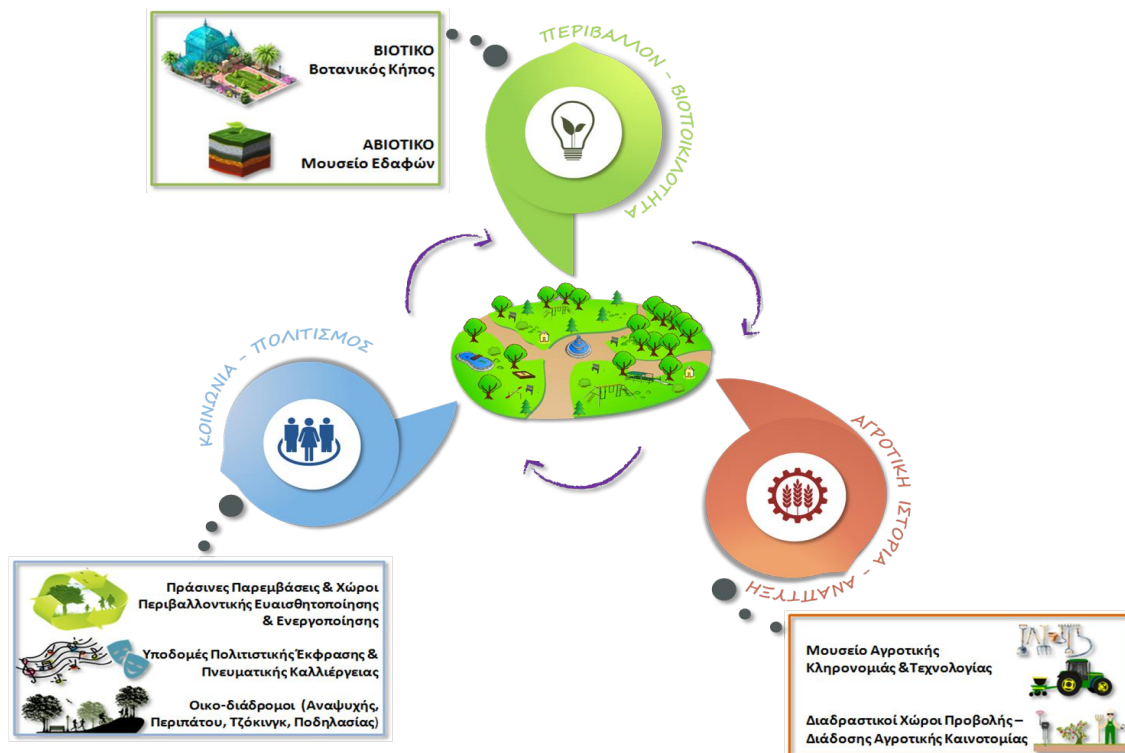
ΒΙΟΤΙΚΟ
Βοτανικός Κήπος

ΑΒΙΟΤΙΚΟ
Μουσείο Εδαφών

ΠΕΡΙΒΑΛΛΟΝ - ΒΙΟΠΟΙΚΙΛΟΤΗΤΑ

ΚΟΙΝΩΝΙΑ - ΠΟΛΙΤΙΣΜΟΣ

ΑΓΡΟΤΙΚΗ ΙΣΤΟΡΙΑ - ΑΝΑΠΤΥΞΗ

Πράσινες Παρεμβάσεις & Χώροι Περιβαλλοντικής Ευαισθητοποίησης & Ενεργοποίησης

Υποδομές Πολιτιστικής Έκφρασης & Πνευματικής Καλλιέργειας

Οικο-διάδρομοι (Αναψυχής, Περιπάτου, Τζόκινγκ, Ποδηλασίας)

Μουσείο Αγροτικής Κληρονομιάς &Τεχνολογίας

Διαδραστικοί Χώροι Προβολής – Διάδοσης Αγροτικής Καινοτομίας